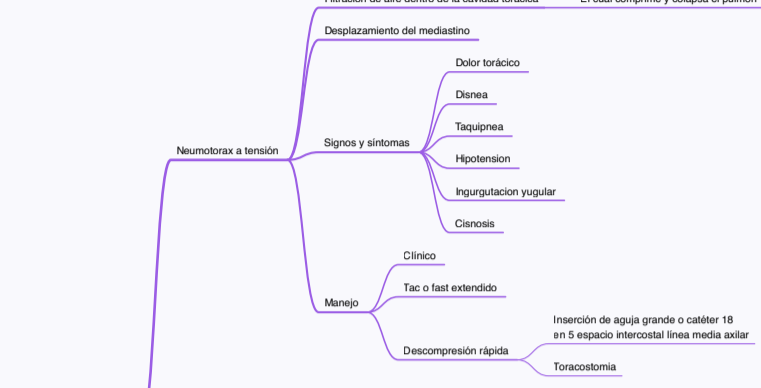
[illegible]
Desplazamiento del mediastino
Neumotorax a tensión
Signos y síntomas
Dolor torácico
Disnea
Taquipnea
Hipotension
Ingurgutacion yugular
Cisnosis
Manejo
Clínico
Tac o fast extendido
Descompresión rápida
Inserción de aguja grande o catéter 18 en 5 espacio intercostal línea media axilar
Toracostomia